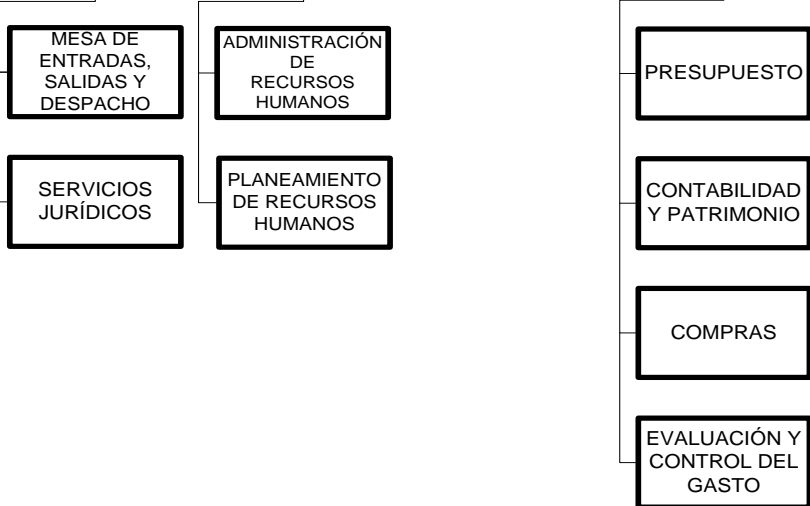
MESA DE ENTRADAS, SALIDAS Y DESPACHO

SERVICIOS JURÍDICOS

ADMINISTRACIÓN DE RECURSOS HUMANOS

PLANEAMIENTO DE RECURSOS HUMANOS

PRESUPUESTO

CONTABILIDAD Y PATRIMONIO

COMPRAS

EVALUACIÓN Y CONTROL DEL GASTO